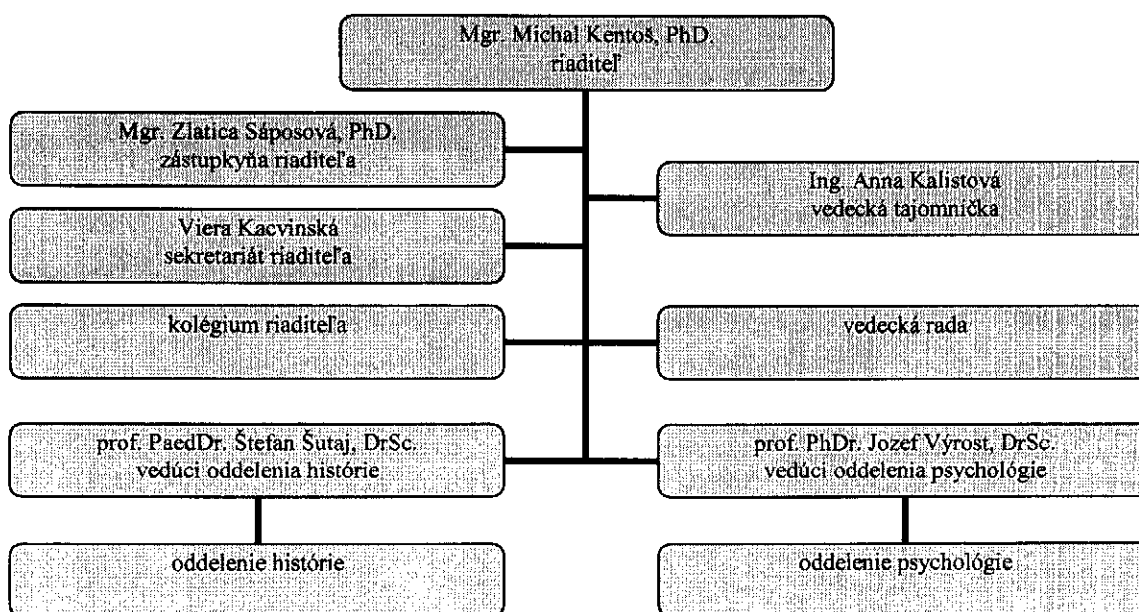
Mgr. Michal Kentoš, PhD.
riaditeľ

Mgr. Zlatica Sáposová, PhD.
zástupkyňa riaditeľa

Ing. Anna Kalistová
vedecká tajomníčka

Viera Kacvinská
sekretariát riaditeľa

kolégium riaditeľa

vedecká rada

prof. PaedDr. Štefan Šutaj, DrSc.
vedúci oddelenia histórie

prof. PhDr. Jozef Výrost, DrSc.
vedúci oddelenia psychológie

oddelenie histórie

oddelenie psychológie